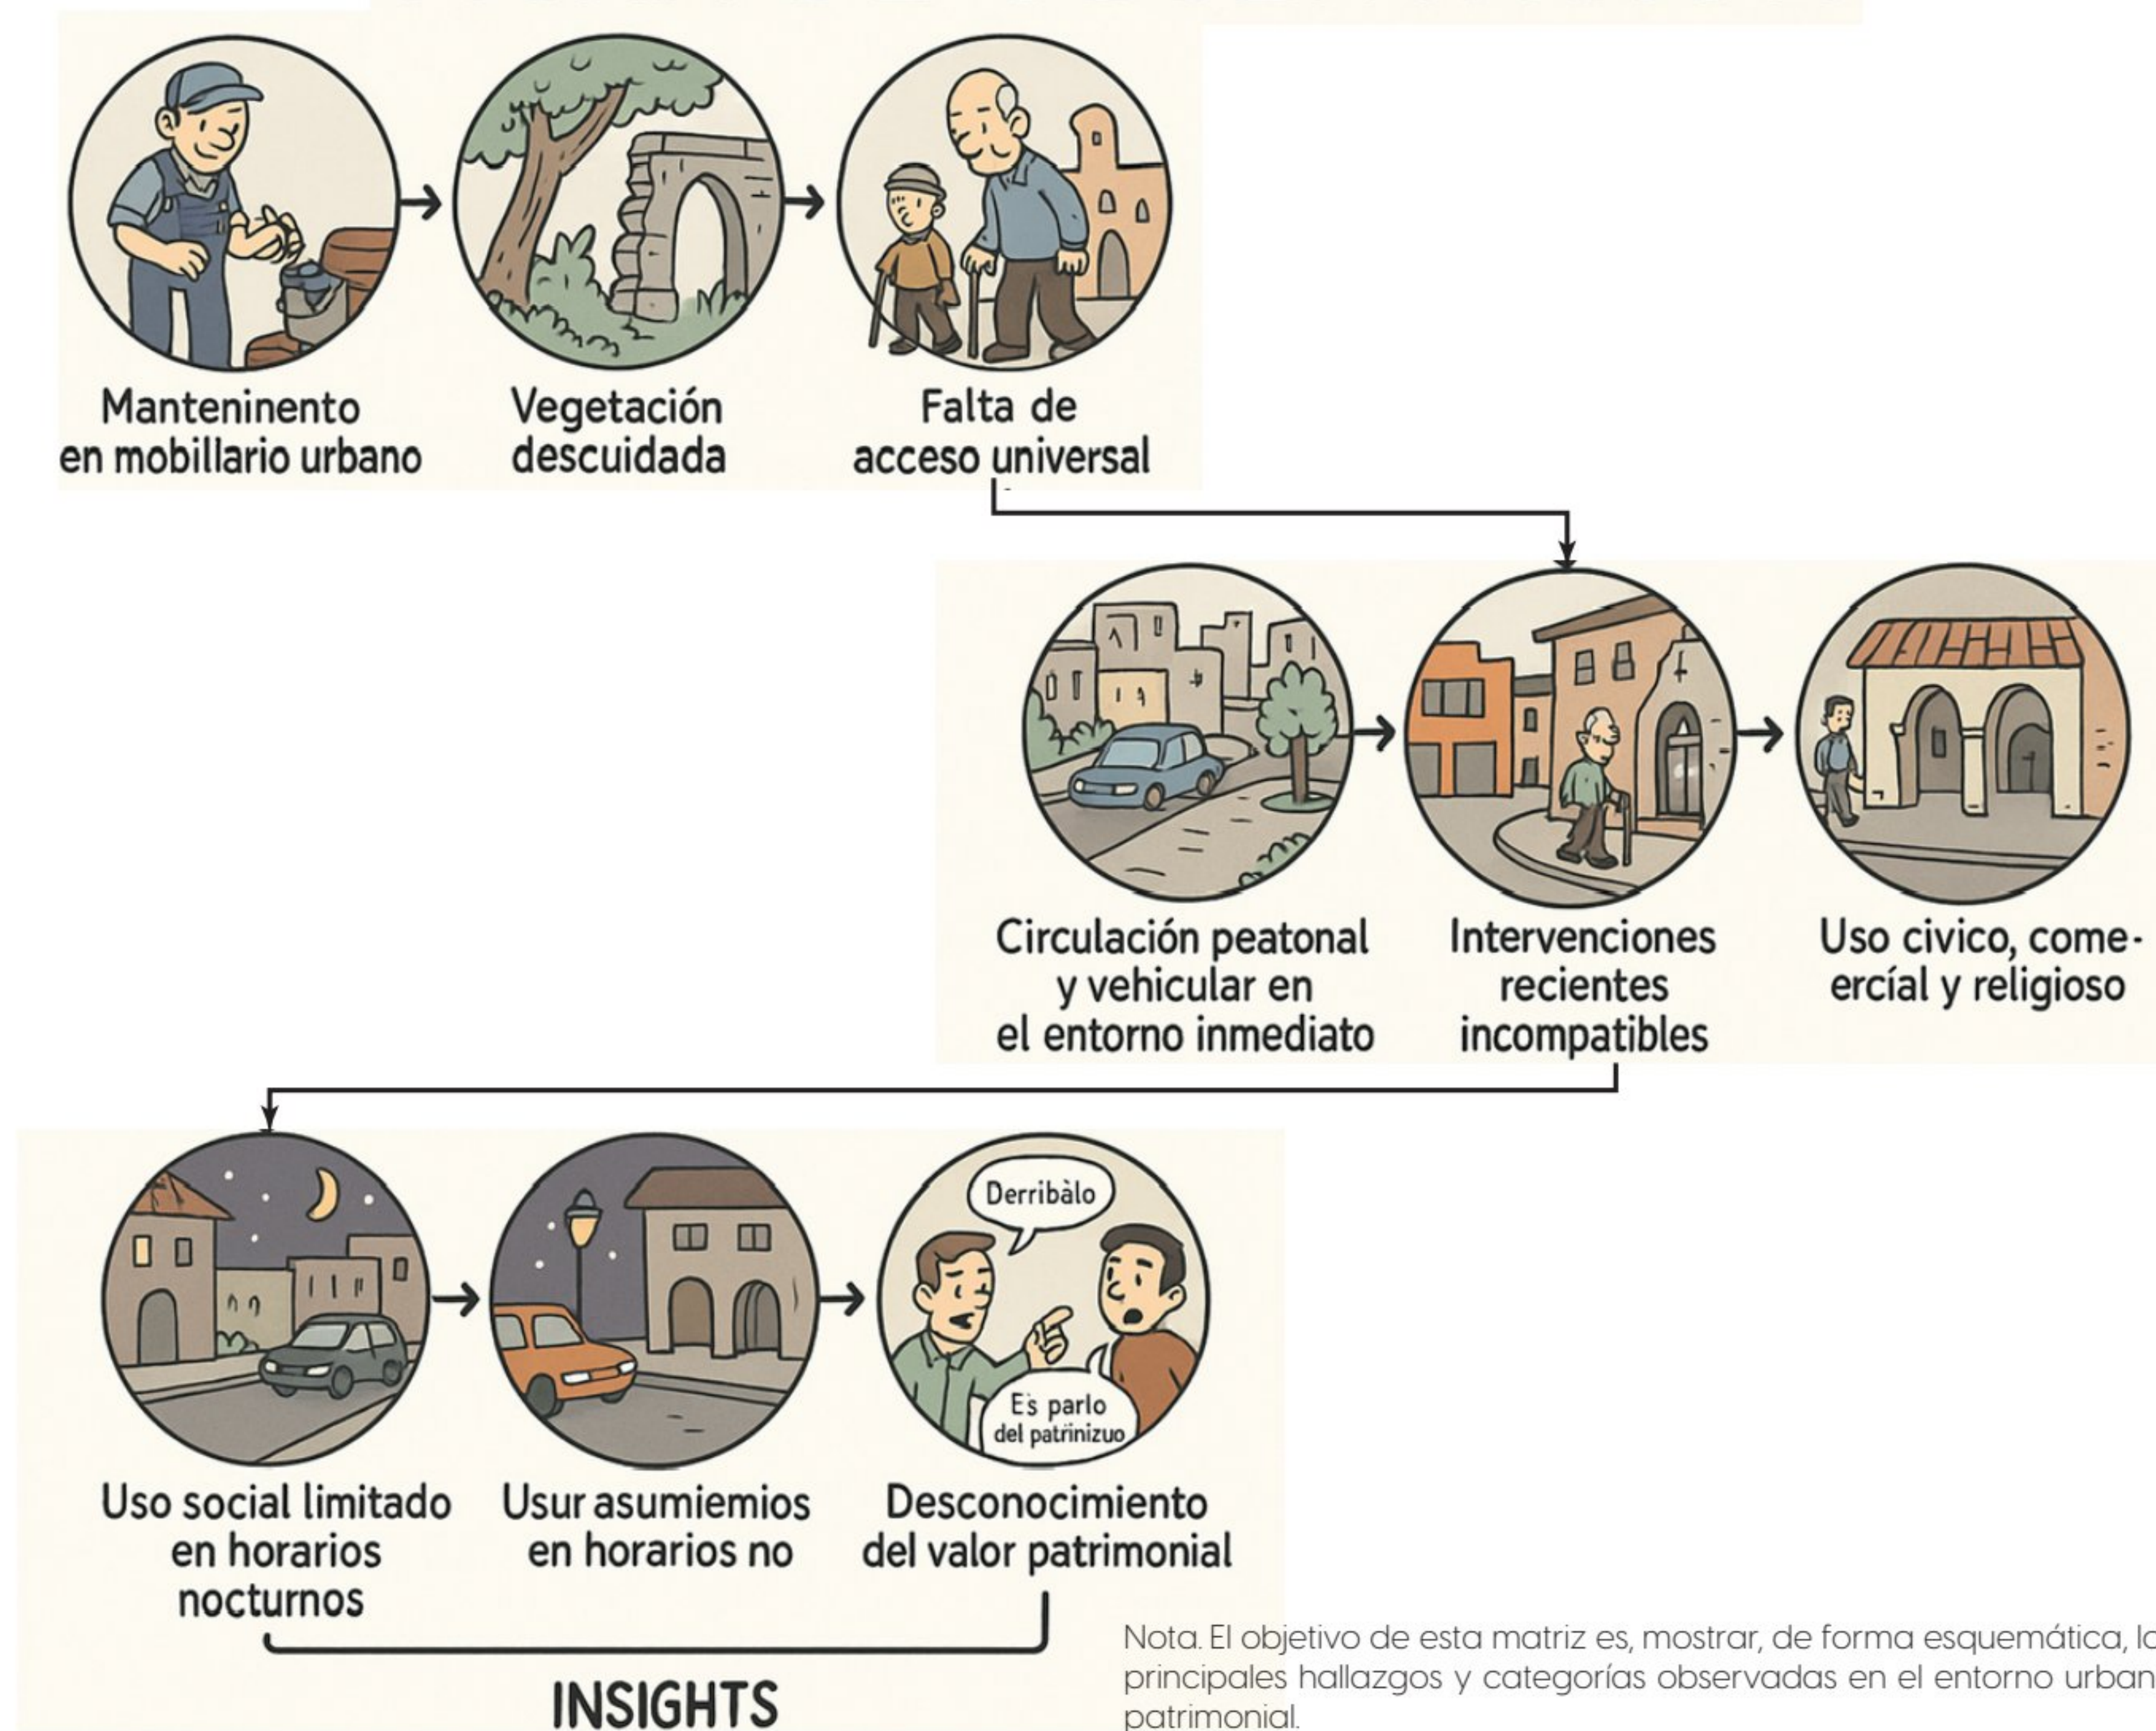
Manteninento en mobillario urbano

Vegetación descuidada

Falta de acceso universal

Circulación peatonal y vehicular en el entorno inmediato

Intervenciones recientes incompatibles

Uso civico, comeercíal y religioso

Derribàlo

Es parlo del patrinizuo

Uso social limitado en horarios nocturnos

Usur asumiemios en horarios no

Desconocimiento del valor patrimonial

INSIGHTS

Nota. El objetivo de esta matriz es, mostrar, de forma esquemática, lo principales hallazgos y categorías observadas en el entorno urban patrimonial.